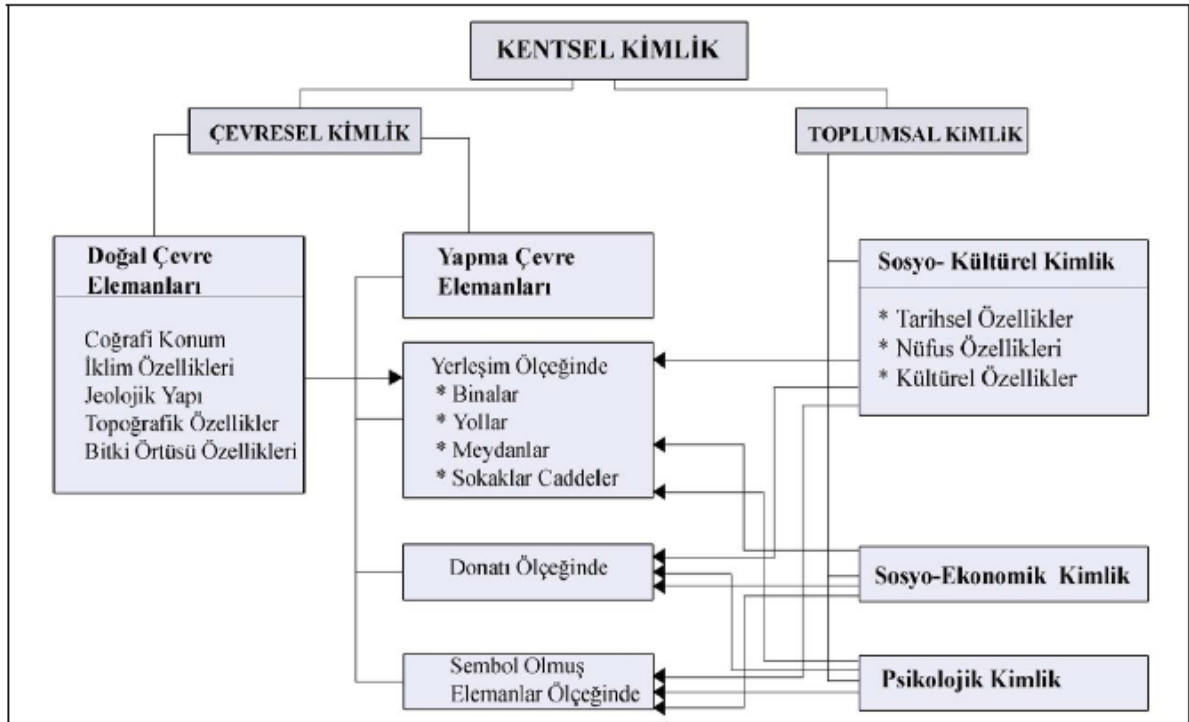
KENTSEL KİMLİK

ÇEVRESEL KİMLİK

TOPLUMSAL KİMLİK

Doğal Çevre Elemanları

Coğrafi Konum
İklim Özellikleri
Jeolojik Yapı
Topoğrafik Özellikler
Bitki Örtüsü Özellikleri

Yapma Çevre Elemanları

Yerleşim Ölçeğinde
* Binalar
* Yollar
* Meydanlar
* Sokaklar Caddeler

Donatı Ölçeğinde

Sembol Olmuş Elemanlar Ölçeğinde

Sosyo- Kültürel Kimlik

* Tarihsel Özellikler
* Nüfus Özellikleri
* Kültürel Özellikler

Sosyo-Ekonomik Kimlik

Psikolojik Kimlik